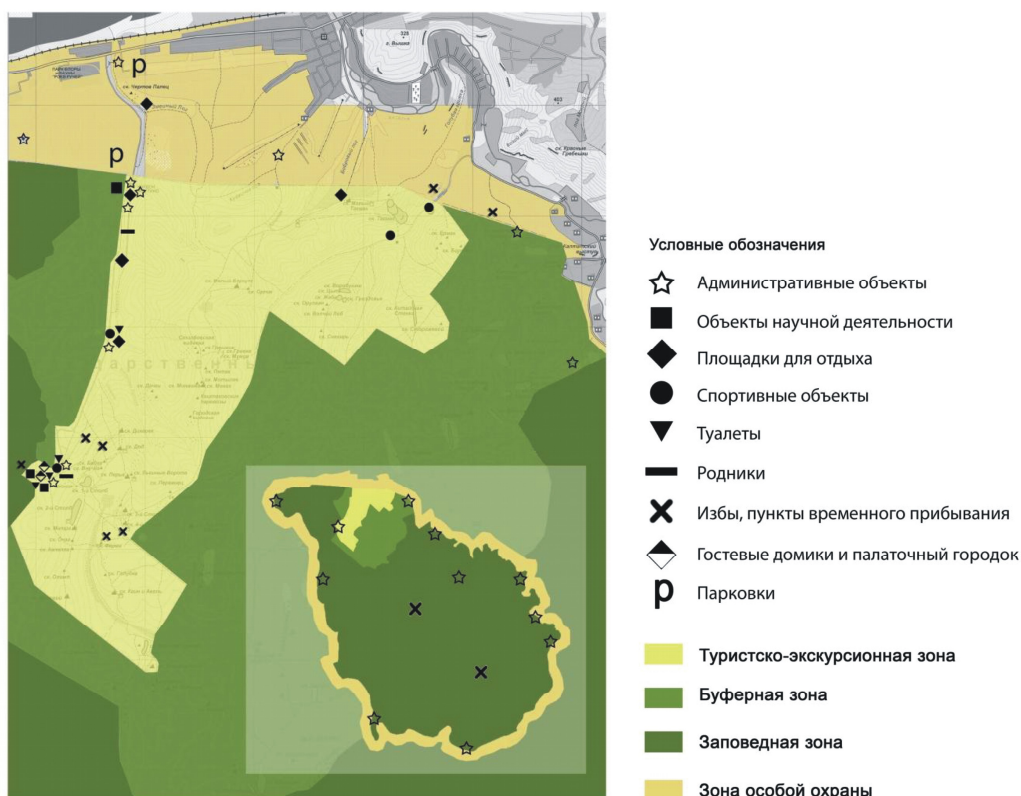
p

p

ур. Чертов Палец

г. Вышка

ур. Красные Гребешки

арственны

Условные обозначения

Административные объекты

Объекты научной деятельности

Площадки для отдыха

Спортивные объекты

Туалеты

Родники

Избы, пункты временного прибывания

Гостевые домики и палаточный городок

p Парковки

Туристско-экскурсионная зона

Буферная зона

Заповедная зона

Зона особой охраны